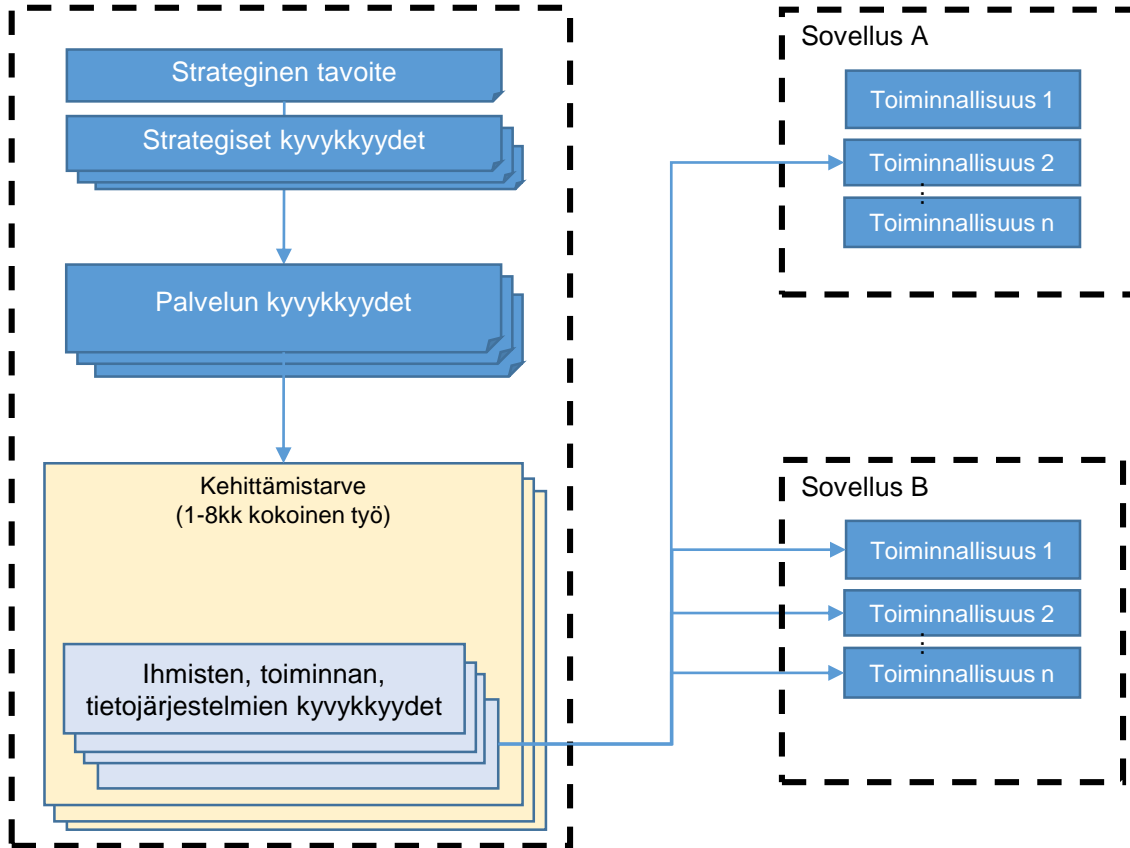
Strateginen tavoite

Strategiset kyvykkyydet

Palvelun kyvykkyydet

Kehittämistarve
(1-8kk kokoinen työ)

Ihmisten, toiminnan, tietojärjestelmien kyvykkyydet

Sovellus A

Toiminnallisuus 1

Toiminnallisuus 2

Toiminnallisuus n

Sovellus B

Toiminnallisuus 1

Toiminnallisuus 2

Toiminnallisuus n